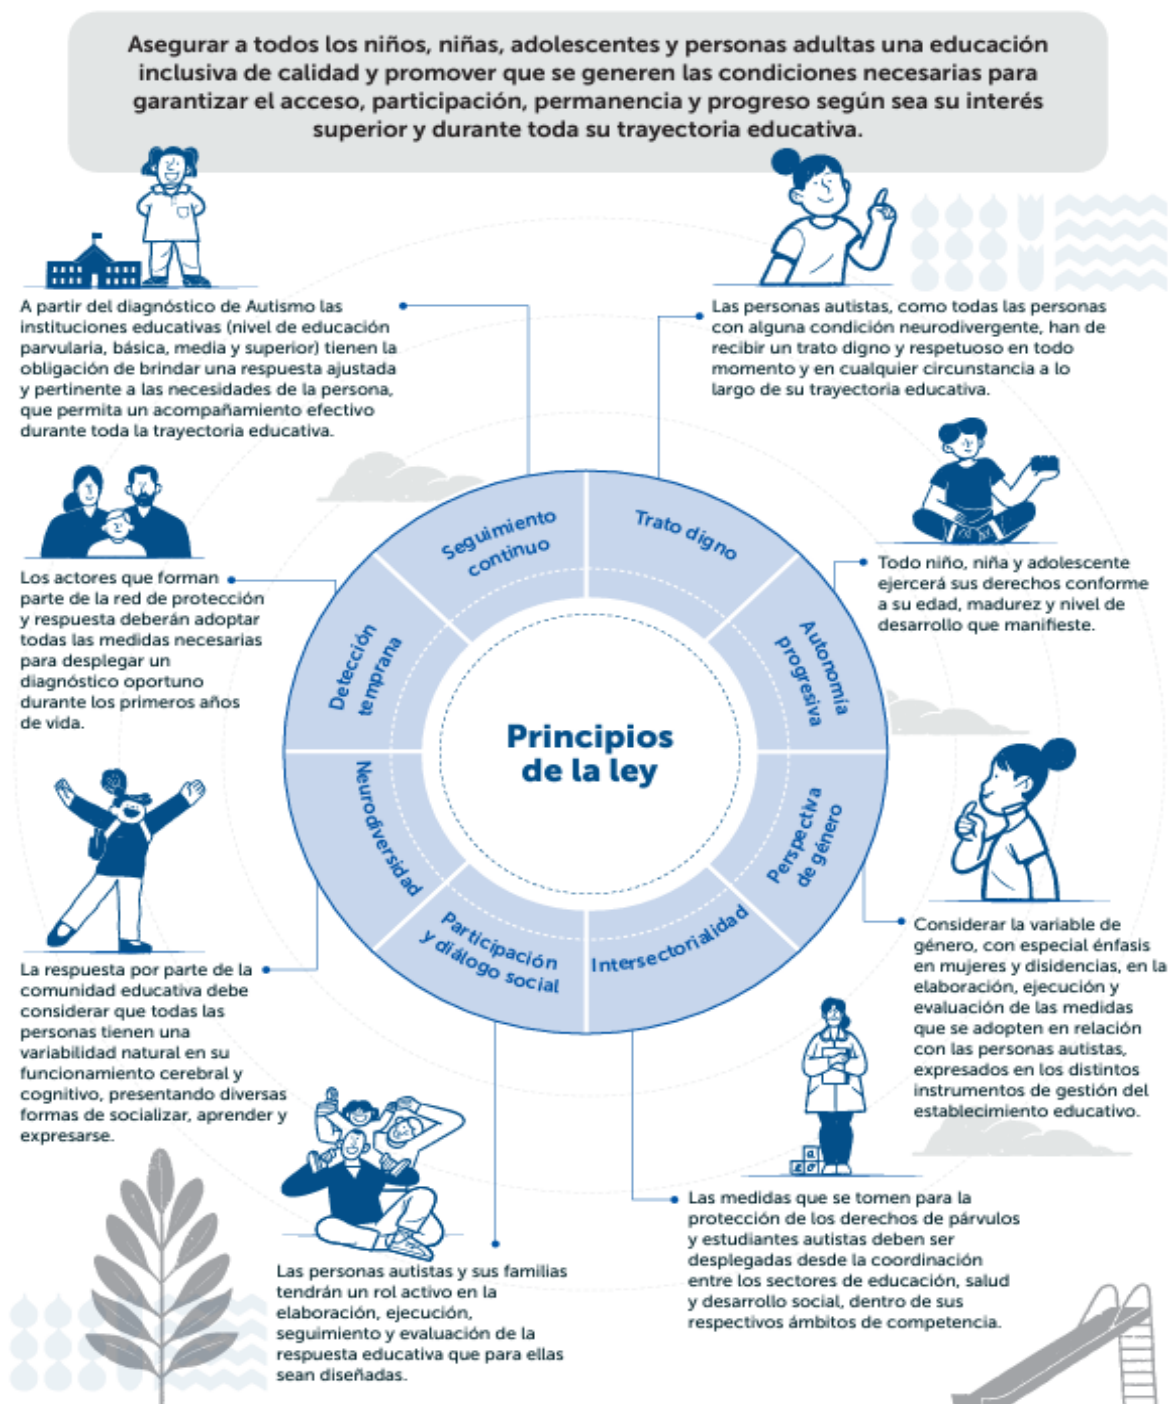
Asegurar a todos los niños, niñas, adolescentes y personas adultas una educación inclusiva de calidad y promover que se generen las condiciones necesarias para garantizar el acceso, participación, permanencia y progreso según sea su interés superior y durante toda su trayectoria educativa.

A partir del diagnóstico de Autismo las instituciones educativas (nivel de educación parvularia, básica, media y superior) tienen la obligación de brindar una respuesta ajustada y pertinente a las necesidades de la persona, que permita un acompañamiento efectivo durante toda la trayectoria educativa.

Las personas autistas, como todas las personas con alguna condición neurodivergente, han de recibir un trato digno y respetuoso en todo momento y en cualquier circunstancia a lo largo de su trayectoria educativa.

Los actores que forman parte de la red de protección y respuesta deberán adoptar todas las medidas necesarias para desplegar un diagnóstico oportuno durante los primeros años de vida.

Todo niño, niña y adolescente ejercerá sus derechos conforme a su edad, madurez y nivel de desarrollo que manifieste.

Seguimiento continuo

Trato digno

Detección temprana

Autonomía progresiva

Principios de la ley

Neurodiversidad

Perspectiva de género

Participación y diálogo social

Intersectorialidad

La respuesta por parte de la comunidad educativa debe considerar que todas las personas tienen una variabilidad natural en su funcionamiento cerebral y cognitivo, presentando diversas formas de socializar, aprender y expresarse.

Considerar la variable de género, con especial énfasis en mujeres y disidencias, en la elaboración, ejecución y evaluación de las medidas que se adopten en relación con las personas autistas, expresados en los distintos instrumentos de gestión del establecimiento educativo.

Las medidas que se tomen para la protección de los derechos de párvulos y estudiantes autistas deben ser desplegadas desde la coordinación entre los sectores de educación, salud y desarrollo social, dentro de sus respectivos ámbitos de competencia.

Las personas autistas y sus familias tendrán un rol activo en la elaboración, ejecución, seguimiento y evaluación de la respuesta educativa que para ellas sean diseñadas.